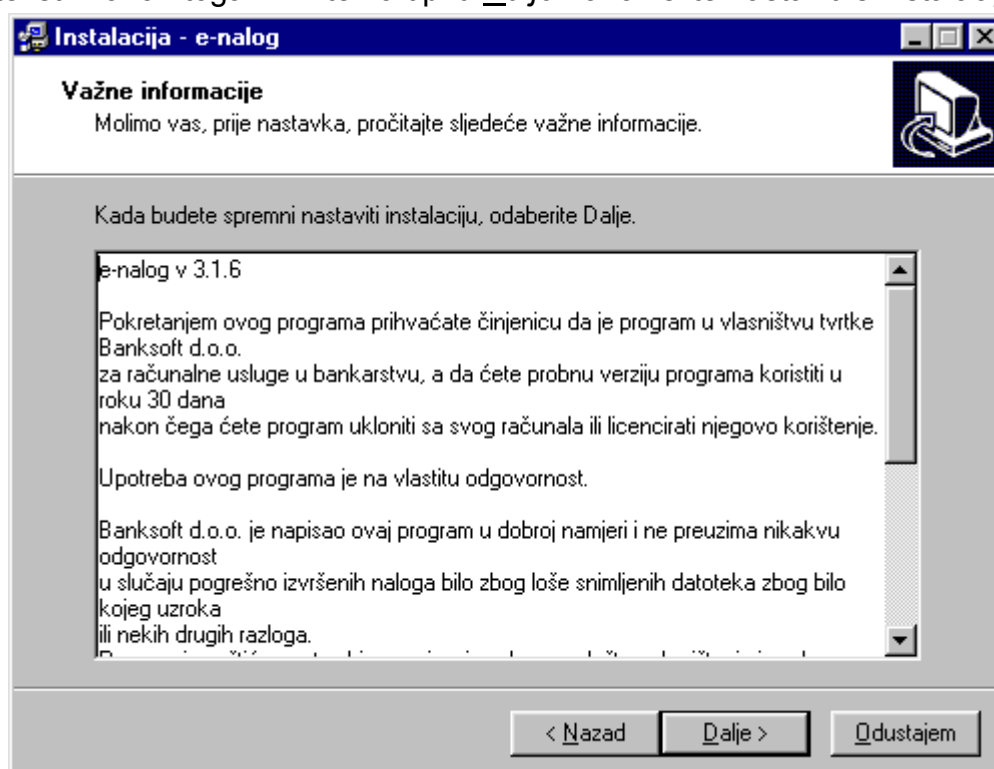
Instalacija - e-nalog

Važne informacije
Molimo vas, prije nastavka, pročitajte sljedeće važne informacije.

Kada budete spremni nastaviti instalaciju, odaberite Dalje.

e-nalog v 3.1.6

Pokretanjem ovog programa prihvaćate činjenicu da je program u vlasništvu tvrtke Banksoft d.o.o.
za računalne usluge u bankarstvu, a da ćete probnu verziju programa koristiti u roku 30 dana
nakon čega ćete program ukloniti sa svog računala ili licencirati njegovo korištenje.

Upotreba ovog programa je na vlastitu odgovornost.

Banksoft d.o.o. je napisao ovaj program u dobroj namjeri i ne preuzima nikakvu odgovornost
u slučaju pogrešno izvršenih naloga bilo zbog loše snimljenih datoteka zbog bilo kojeg uzroka
ili nekih drugih razloga.
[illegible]

< Nazad
Dalje >
Odustajem